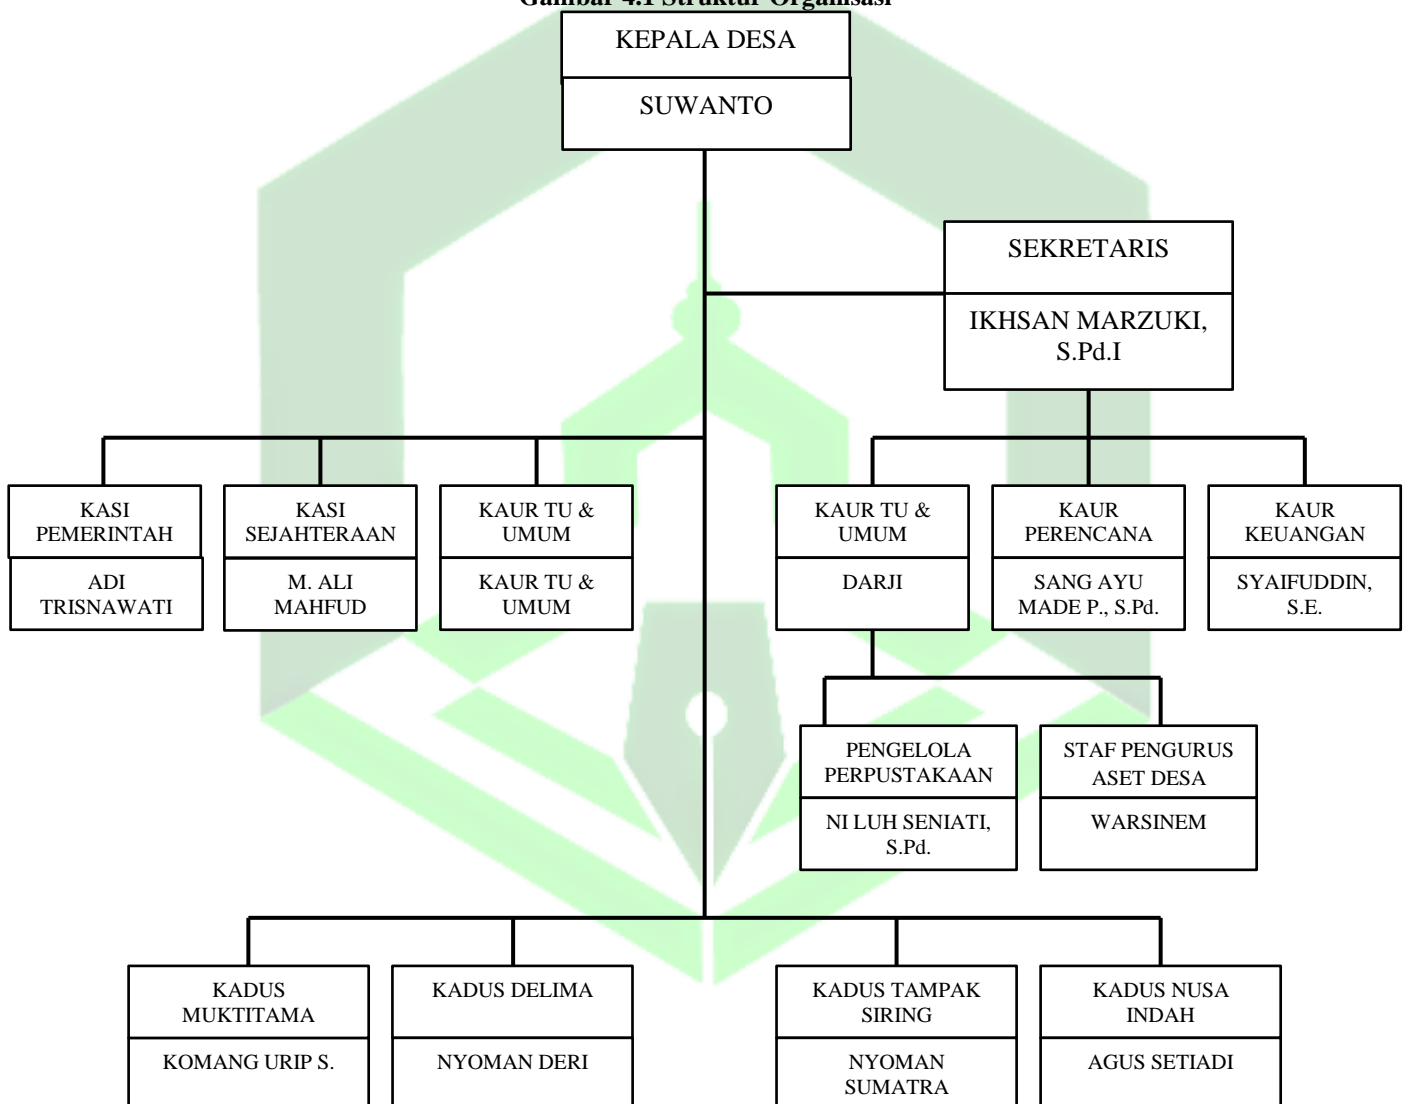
Gambar 4.1 Struktur Organisasi

KEPALA DESA
SUWANTO

SEKRETARIS
IKHSAN MARZUKI, S.Pd.I

KASI PEMERINTAH
ADI TRISNAWATI

KASI SEJAHTERAAN
M. ALI MAHFUD

KAUR TU & UMUM
KAUR TU & UMUM

KAUR TU & UMUM
DARJI

KAUR PERENCANA
SANG AYU MADE P., S.Pd.

KAUR KEUANGAN
SYAIFUDDIN, S.E.

PENGELOLA PERPUSTAKAAN
NI LUH SENIATI, S.Pd.

STAF PENGURUS ASET DESA
WARSINEM

KADUS MUKTITAMA
KOMANG URIP S.

KADUS DELIMA
NYOMAN DERI

KADUS TAMPAK SIRING
NYOMAN SUMATRA

KADUS NUSA INDAH
AGUS SETIADI